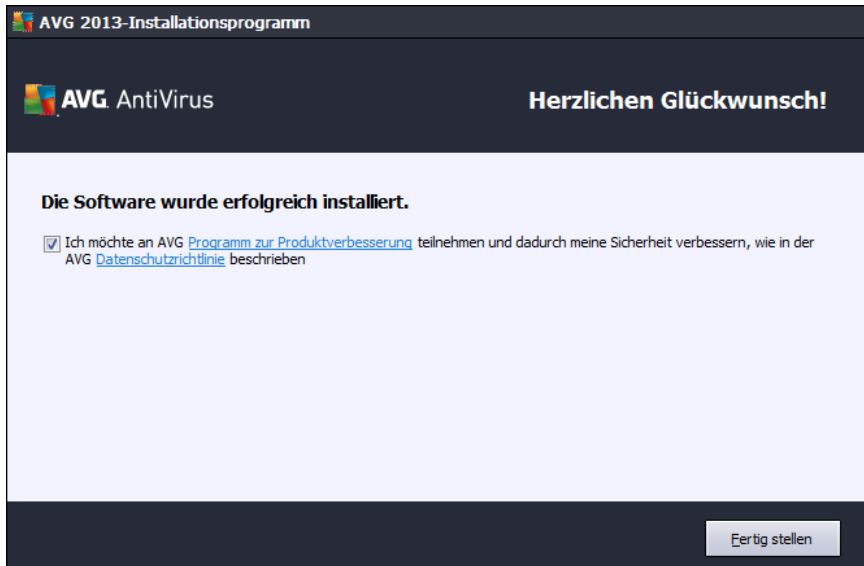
AVG 2013-Installationsprogramm

AVG. AntiVirus

Herzlichen Glückwunsch!

Die Software wurde erfolgreich installiert.

Ich möchte an AVG Programm zur Produktverbesserung teilnehmen und dadurch meine Sicherheit verbessern, wie in der AVG Datenschutzrichtlinie beschrieben

Fertig stellen